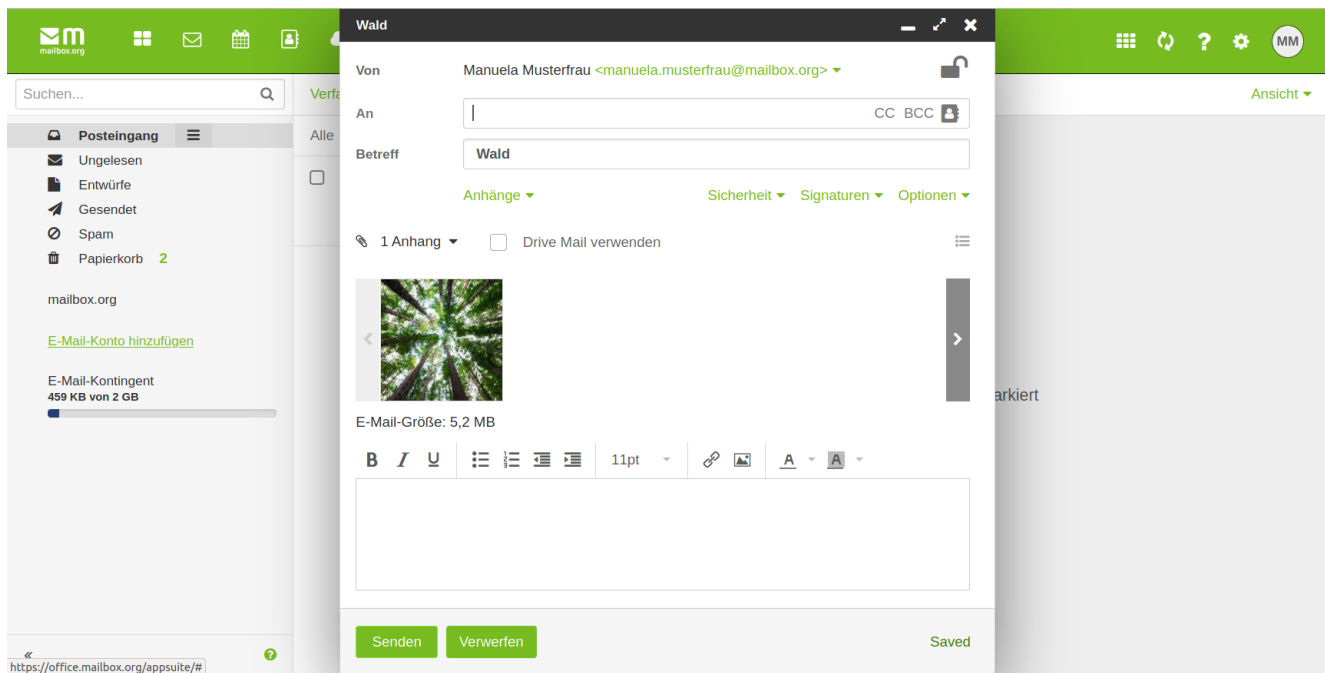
mailbox.org

MM

Suchen...

Verfa

Alle

Ansicht

Posteingang
Ungelesen
Entwürfe
Gesendet
Spam
Papierkorb 2

mailbox.org

E-Mail-Konto hinzufügen

E-Mail-Kontingent
459 KB von 2 GB

«

https://office.mailbox.org/appsuite/#

arkiert

Wald

Von Manuela Musterfrau <manuela.musterfrau@mailbox.org>

An CC BCC

Betreff Wald

Anhänge Sicherheit Signaturen Optionen

1 Anhang Drive Mail verwenden

E-Mail-Größe: 5,2 MB

B I U 11pt A A

Senden Verwerfen Saved